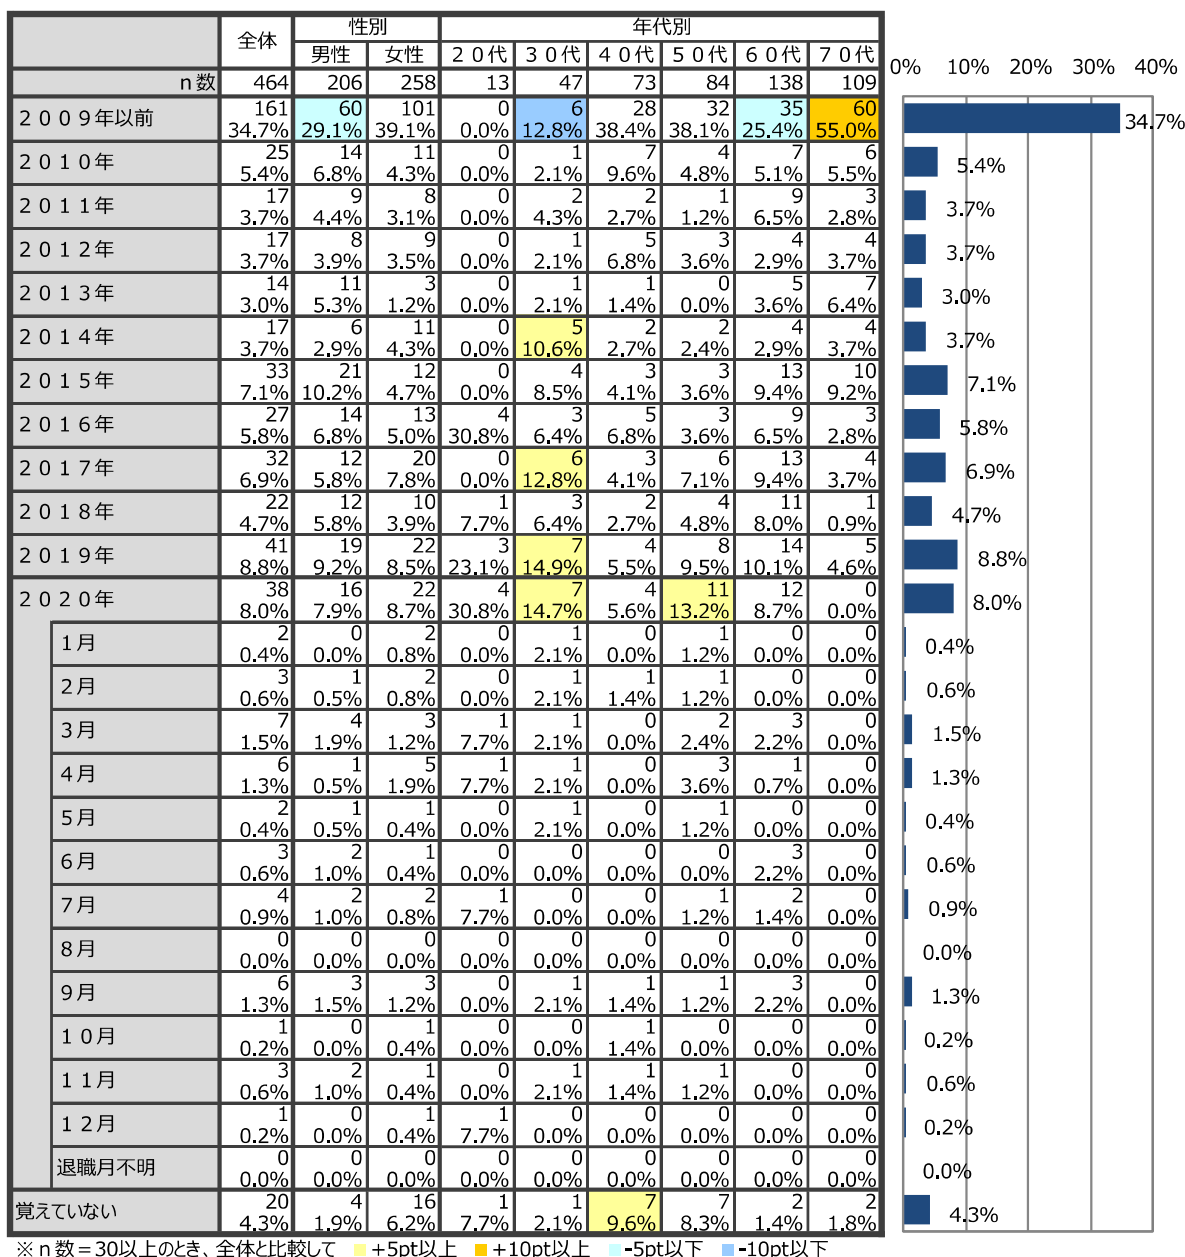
| | 全体 | 性別 男性 | 性別 女性 | 年代別 ２０代 | ３０代 | ４０代 | ５０代 | ６０代 | ７０代 |
|---|---|---|---|---|---|---|---|---|---|
| ｎ数 | 464 | 206 | 258 | 13 | 47 | 73 | 84 | 138 | 109 |
| ２００９年以前 | 161 34.7% | 60 29.1% | 101 39.1% | 0 0.0% | 6 12.8% | 28 38.4% | 32 38.1% | 35 25.4% | 60 55.0% |
| ２０１０年 | 25 5.4% | 14 6.8% | 11 4.3% | 0 0.0% | 1 2.1% | 7 9.6% | 4 4.8% | 7 5.1% | 6 5.5% |
| ２０１１年 | 17 3.7% | 9 4.4% | 8 3.1% | 0 0.0% | 2 4.3% | 2 2.7% | 1 1.2% | 9 6.5% | 3 2.8% |
| ２０１２年 | 17 3.7% | 8 3.9% | 9 3.5% | 0 0.0% | 1 2.1% | 5 6.8% | 3 3.6% | 4 2.9% | 4 3.7% |
| ２０１３年 | 14 3.0% | 11 5.3% | 3 1.2% | 0 0.0% | 1 2.1% | 1 1.4% | 0 0.0% | 5 3.6% | 7 6.4% |
| ２０１４年 | 17 3.7% | 6 2.9% | 11 4.3% | 0 0.0% | 5 10.6% | 2 2.7% | 2 2.4% | 4 2.9% | 4 3.7% |
| ２０１５年 | 33 7.1% | 21 10.2% | 12 4.7% | 0 0.0% | 4 8.5% | 3 4.1% | 3 3.6% | 13 9.4% | 10 9.2% |
| ２０１６年 | 27 5.8% | 14 6.8% | 13 5.0% | 4 30.8% | 3 6.4% | 5 6.8% | 3 3.6% | 9 6.5% | 3 2.8% |
| ２０１７年 | 32 6.9% | 12 5.8% | 20 7.8% | 0 0.0% | 6 12.8% | 3 4.1% | 6 7.1% | 13 9.4% | 4 3.7% |
| ２０１８年 | 22 4.7% | 12 5.8% | 10 3.9% | 1 7.7% | 3 6.4% | 2 2.7% | 4 4.8% | 11 8.0% | 1 0.9% |
| ２０１９年 | 41 8.8% | 19 9.2% | 22 8.5% | 3 23.1% | 7 14.9% | 4 5.5% | 8 9.5% | 14 10.1% | 5 4.6% |
| ２０２０年 | 38 8.0% | 16 7.9% | 22 8.7% | 4 30.8% | 7 14.7% | 4 5.6% | 11 13.2% | 12 8.7% | 0 0.0% |
| １月 | 2 0.4% | 0 0.0% | 2 0.8% | 0 0.0% | 1 2.1% | 0 0.0% | 1 1.2% | 0 0.0% | 0 0.0% |
| ２月 | 3 0.6% | 1 0.5% | 2 0.8% | 0 0.0% | 1 2.1% | 1 1.4% | 1 1.2% | 0 0.0% | 0 0.0% |
| ３月 | 7 1.5% | 4 1.9% | 3 1.2% | 1 7.7% | 1 2.1% | 0 0.0% | 2 2.4% | 3 2.2% | 0 0.0% |
| ４月 | 6 1.3% | 1 0.5% | 5 1.9% | 1 7.7% | 1 2.1% | 0 0.0% | 3 3.6% | 1 0.7% | 0 0.0% |
| ５月 | 2 0.4% | 1 0.5% | 1 0.4% | 0 0.0% | 1 2.1% | 0 0.0% | 1 1.2% | 0 0.0% | 0 0.0% |
| ６月 | 3 0.6% | 2 1.0% | 1 0.4% | 0 0.0% | 0 0.0% | 0 0.0% | 0 0.0% | 3 2.2% | 0 0.0% |
| ７月 | 4 0.9% | 2 1.0% | 2 0.8% | 1 7.7% | 0 0.0% | 0 0.0% | 1 1.2% | 2 1.4% | 0 0.0% |
| ８月 | 0 0.0% | 0 0.0% | 0 0.0% | 0 0.0% | 0 0.0% | 0 0.0% | 0 0.0% | 0 0.0% | 0 0.0% |
| ９月 | 6 1.3% | 3 1.5% | 3 1.2% | 0 0.0% | 1 2.1% | 1 1.4% | 1 1.2% | 3 2.2% | 0 0.0% |
| １０月 | 1 0.2% | 0 0.0% | 1 0.4% | 0 0.0% | 0 0.0% | 1 1.4% | 0 0.0% | 0 0.0% | 0 0.0% |
| １１月 | 3 0.6% | 2 1.0% | 1 0.4% | 0 0.0% | 1 2.1% | 1 1.4% | 1 1.2% | 0 0.0% | 0 0.0% |
| １２月 | 1 0.2% | 0 0.0% | 1 0.4% | 1 7.7% | 0 0.0% | 0 0.0% | 0 0.0% | 0 0.0% | 0 0.0% |
| 退職月不明 | 0 0.0% | 0 0.0% | 0 0.0% | 0 0.0% | 0 0.0% | 0 0.0% | 0 0.0% | 0 0.0% | 0 0.0% |
| 覚えていない | 20 4.3% | 4 1.9% | 16 6.2% | 1 7.7% | 1 2.1% | 7 9.6% | 7 8.3% | 2 1.4% | 2 1.8% |

0% 10% 20% 30% 40%
34.7% 5.4% 3.7% 3.7% 3.0% 3.7% 7.1% 5.8% 6.9% 4.7% 8.8% 8.0% 0.4% 0.6% 1.5% 1.3% 0.4% 0.6% 0.9% 0.0% 1.3% 0.2% 0.6% 0.2% 0.0% 4.3%

※ｎ数＝30以上のとき、全体と比較して ＋5pt以上 ＋10pt以上 -5pt以下 -10pt以下